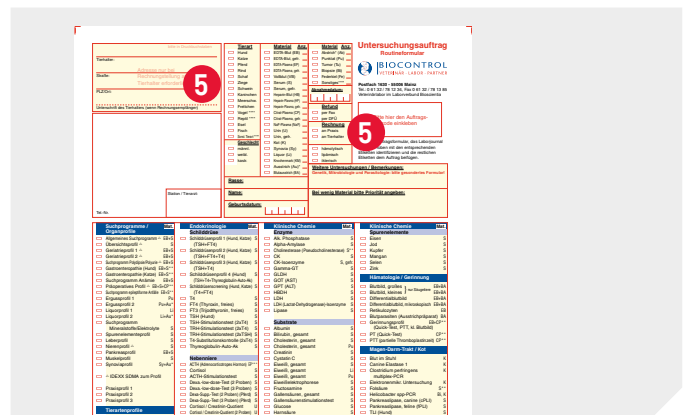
Untersuchungsauftrag
Routineformular

BIOCONTROL
VETERINÄR · LABOR · PARTNER

Tierhalter:
Straße:
PLZ/Ort:

Adresse nur bei Rechnungsstellung an Tierhalter angeben

5

5

Tierart
Hund
Katze
Pferd
Rind
Schaf
Ziege
Schwein
Kaninchen
Meerschw.
Frettchen
Vogel
Reptil
Esel
Fisch
Geschlecht
männl.
weibl.
kastr.

Material
EDTA-Blut
EDTA-Blut, gek.
Citrat-Blut
EDTA-Plasma
Heparin-Blut
Serum
Heparin-Plasma
Citrat-Plasma
Kot
Urin
Katheter-Urin
Tupfer

Rasse:
Name:
Geburtsdatum:

Weitere Untersuchungen / Bemerkungen:
Bei wenig Material bitte Priorität angeben:

Tel.-Nr.

Station / Tiername

Suchprogramme / Organprofile
Endokrinologie
Schilddrüse
Klinische Chemie
Enzyme
Klinische Chemie
Spurenelemente
Eisen
Kupfer
Mangan
Selen
Zink
Hämatologie / Gerinnung
Substrate
Nebenniere
Magen-Darm-Trakt / Kot
Tierartenprofile

Alk. Phosphatase
Alpha-Amylase
Cholinesterase
CK
GLDH
GOT (AST)
GPT (ALT)
HBDH
LDH
Lipase
Albumin
Bilirubin, gesamt
Cholesterin, gesamt
Creatinin
Cystatin C
Eiweiß, gesamt
Fructosamine
Glucose
Harnstoff

Blutbild, großes
Blutbild, kleines
Differentialblutbild
Retikulozyten
Blutparasiten
Gerinnungsprofil
PT (Quick-Test)
PTT

Blut im Stuhl
Clostridium perfringens
Elektronenmikr. Untersuchung
Folsäure
Helicobacter spp-PCR
Pankreaslipase
TLI (Hund)